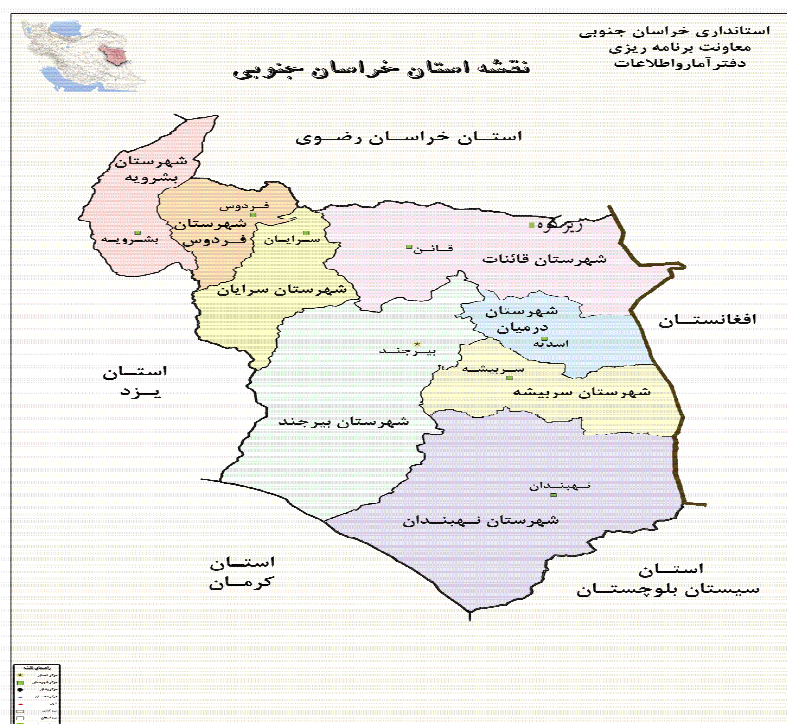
استانداری خراسان جنوبی
معاونت برنامه ریزی
دفترآماروااطلاعات

نقشه استان خراسان جنوبی

استان خراسان رضوی

شهرستان
بشرویه

بشرویه

فردوس

شهرستان
فردوس

سرایان

شهرستان سرایان

زیرکوه

قائن

شهرستان قائنات

افغانستان

شهرستان
درمیان

اسدیه

بیرجند

استان
یزد

سربیشه

شهرستان سربیشه

شهرستان بیرجند

نهبندان

شهرستان نهبندان

استان
کرمان

استان
سیستان بلوچستان

راهنمای نقشه
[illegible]